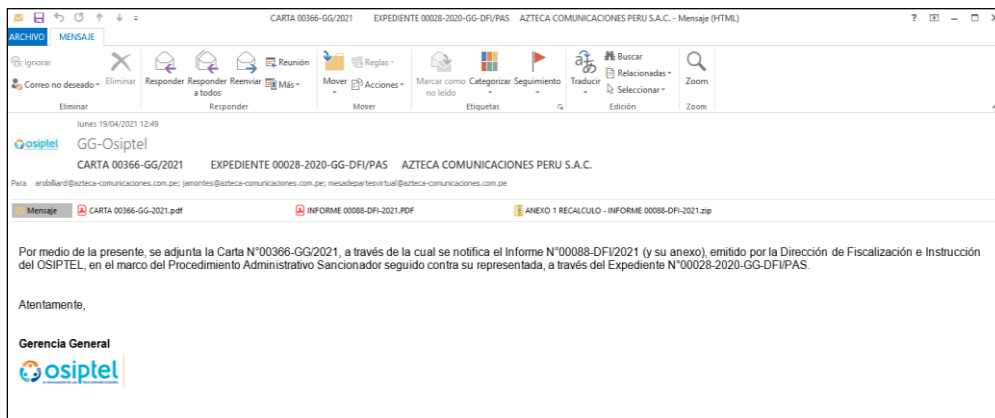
CARTA 00366-GG/2021 EXPEDIENTE 00028-2020-GG-DFI/PAS AZTECA COMUNICACIONES PERU S.A.C. - Mensaje (HTML)

? – □ ×

ARCHIVO MENSAJE

Ignorar
Correo no deseado
Eliminar
Eliminar
Responder Responder a todos Reenviar
Reunión
Más
Responder
Mover
Reglas
Acciones
Mover
Marcar como no leído
Categorizar
Seguimiento
Etiquetas
Traducir
Buscar
Relacionadas
Seleccionar
Edición
Zoom
Zoom

lunes 19/04/2021 12:49

osiptel GG-Osiptel

CARTA 00366-GG/2021 EXPEDIENTE 00028-2020-GG-DFI/PAS AZTECA COMUNICACIONES PERU S.A.C.

Para arobilliard@azteca-comunicaciones.com.pe; jamontes@azteca-comunicaciones.com.pe; mesadepartesvirtual@azteca-comunicaciones.com.pe

Mensaje CARTA 00366-GG-2021.pdf INFORME 00088-DFI-2021.PDF ANEXO 1 RECALCULO - INFORME 00088-DFI-2021.zip

Por medio de la presente, se adjunta la Carta N°00366-GG/2021, a través de la cual se notifica el Informe N°00088-DFI/2021 (y su anexo), emitido por la Dirección de Fiscalización e Instrucción del OSIPTEL, en el marco del Procedimiento Administrativo Sancionador seguido contra su representada, a través del Expediente N°00028-2020-GG-DFI/PAS.

Atentamente,

Gerencia General

osiptel
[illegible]